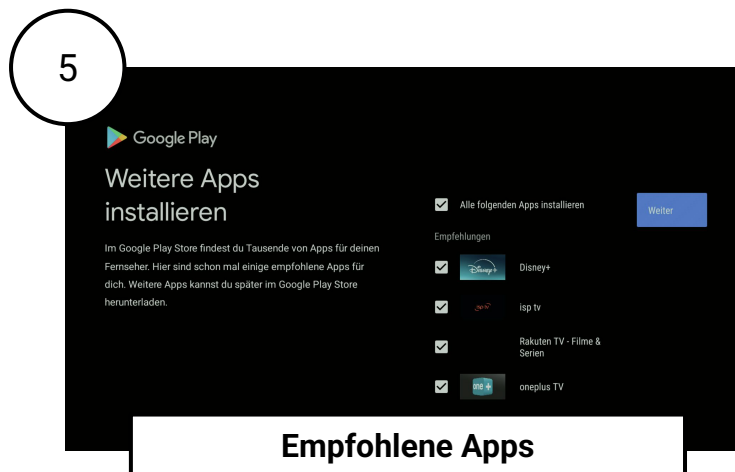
5

Google Play

Weitere Apps installieren

Im Google Play Store findest du Tausende von Apps für deinen Fernseher. Hier sind schon mal einige empfohlene Apps für dich. Weitere Apps kannst du später im Google Play Store herunterladen.

Alle folgenden Apps installieren

Weiter

Empfehlungen

Disney+

Disney+

isp tv

Rakuten TV - Filme & Serien

one+

oneplus TV

Empfohlene Apps